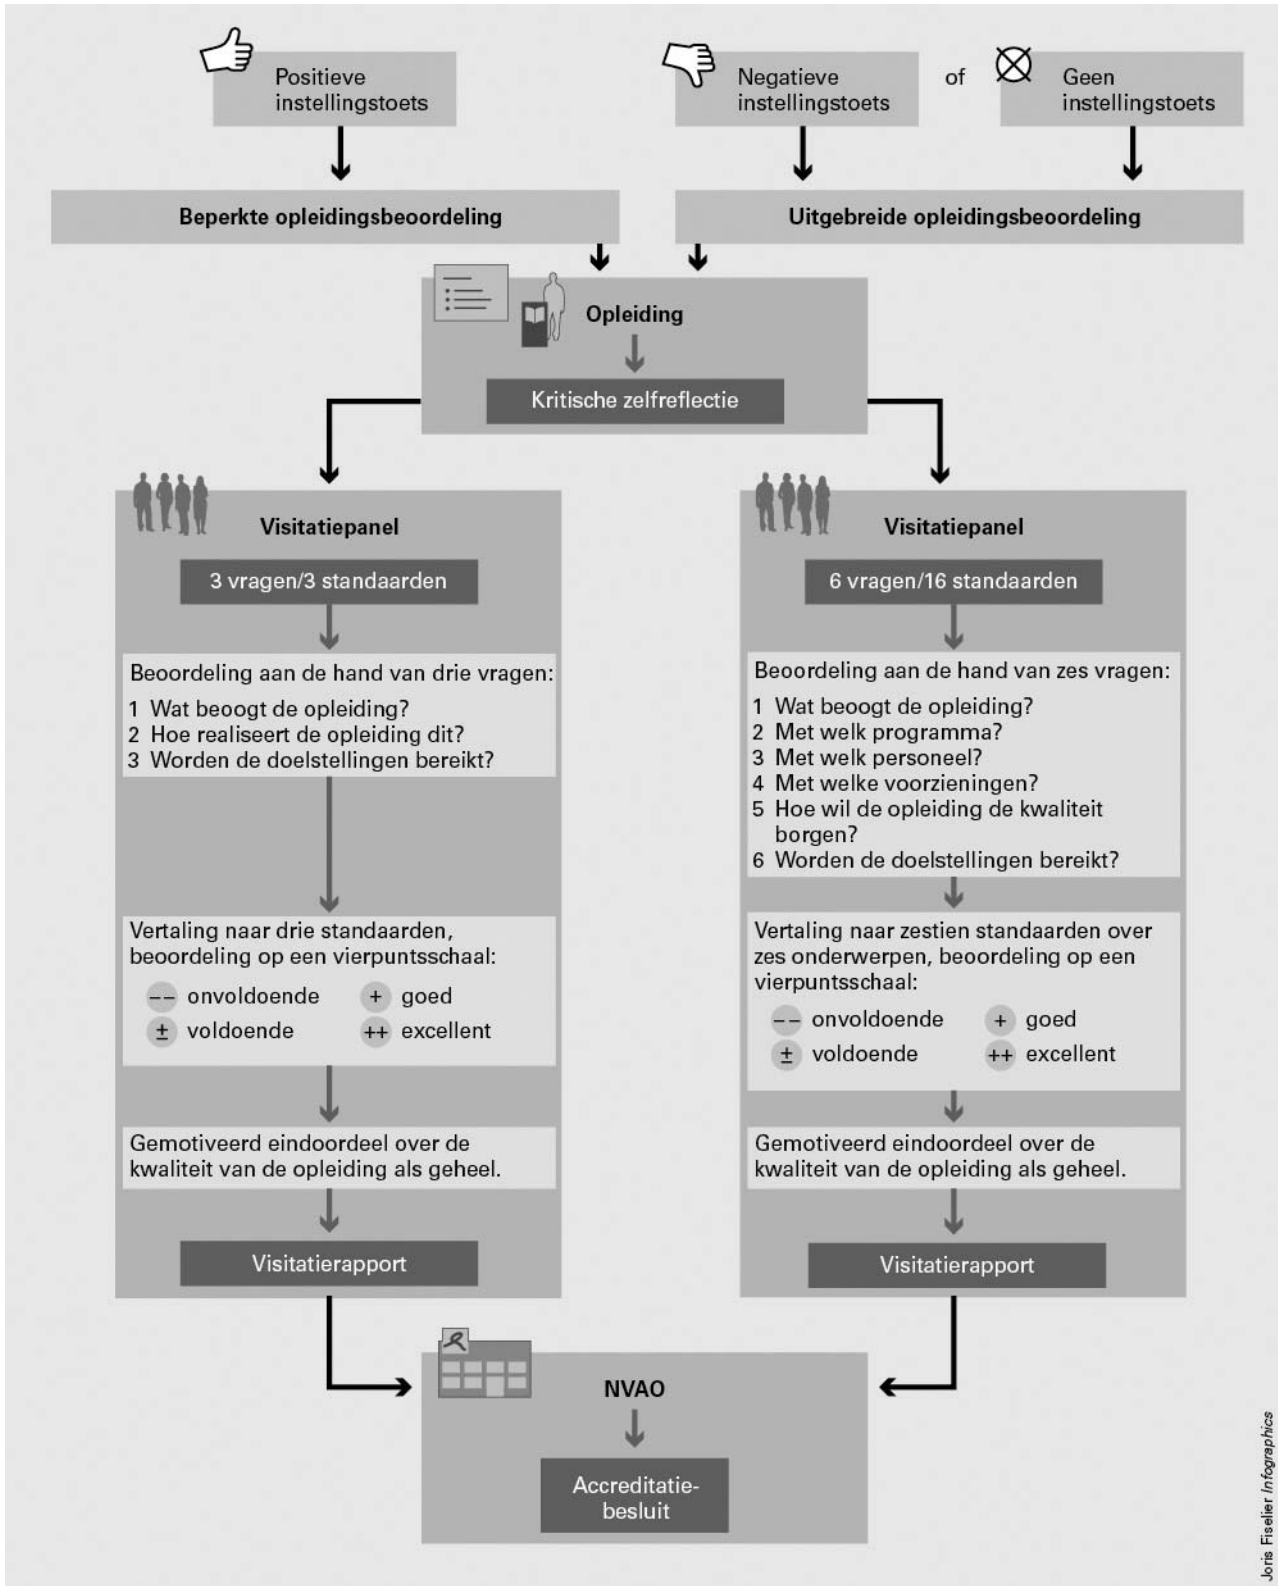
Positieve instellingstoets

Negatieve instellingstoets

of

Geen instellingstoets

Beperkte opleidingsbeoordeling

Uitgebreide opleidingsbeoordeling

Opleiding

Kritische zelfreflectie

Visitatiepanel

3 vragen/3 standaarden

Beoordeling aan de hand van drie vragen:
1 Wat beoogt de opleiding?
2 Hoe realiseert de opleiding dit?
3 Worden de doelstellingen bereikt?

Vertaling naar drie standaarden, beoordeling op een vierpuntsschaal:
– – onvoldoende
± voldoende
+ goed
++ excellent

Gemotiveerd eindoordeel over de kwaliteit van de opleiding als geheel.

Visitatierapport

Visitatiepanel

6 vragen/16 standaarden

Beoordeling aan de hand van zes vragen:
1 Wat beoogt de opleiding?
2 Met welk programma?
3 Met welk personeel?
4 Met welke voorzieningen?
5 Hoe wil de opleiding de kwaliteit borgen?
6 Worden de doelstellingen bereikt?

Vertaling naar zestien standaarden over zes onderwerpen, beoordeling op een vierpuntsschaal:
– – onvoldoende
± voldoende
+ goed
++ excellent

Gemotiveerd eindoordeel over de kwaliteit van de opleiding als geheel.

Visitatierapport

NVAO

Accreditatiebesluit

Joris Fiselier Infographics